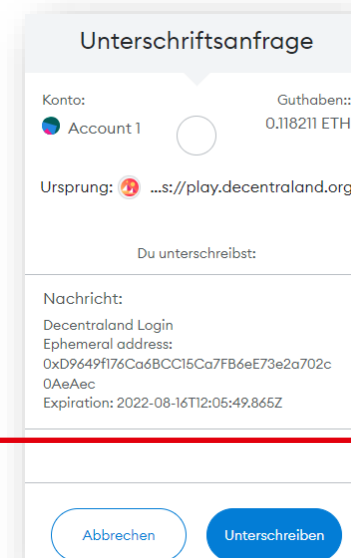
Unterschriftsanfrage

Konto:
Account 1

Guthaben::
0.118211 ETH

Ursprung: ...s://play.decentraland.org

Du unterschreibst:

Nachricht:

Decentraland Login
Ephemeral address:
0xD9649f176Ca6BCC15Ca7FB6eE73e2a702c0AeAec
Expiration: 2022-08-16T12:05:49.865Z

Abbrechen

Unterschreiben